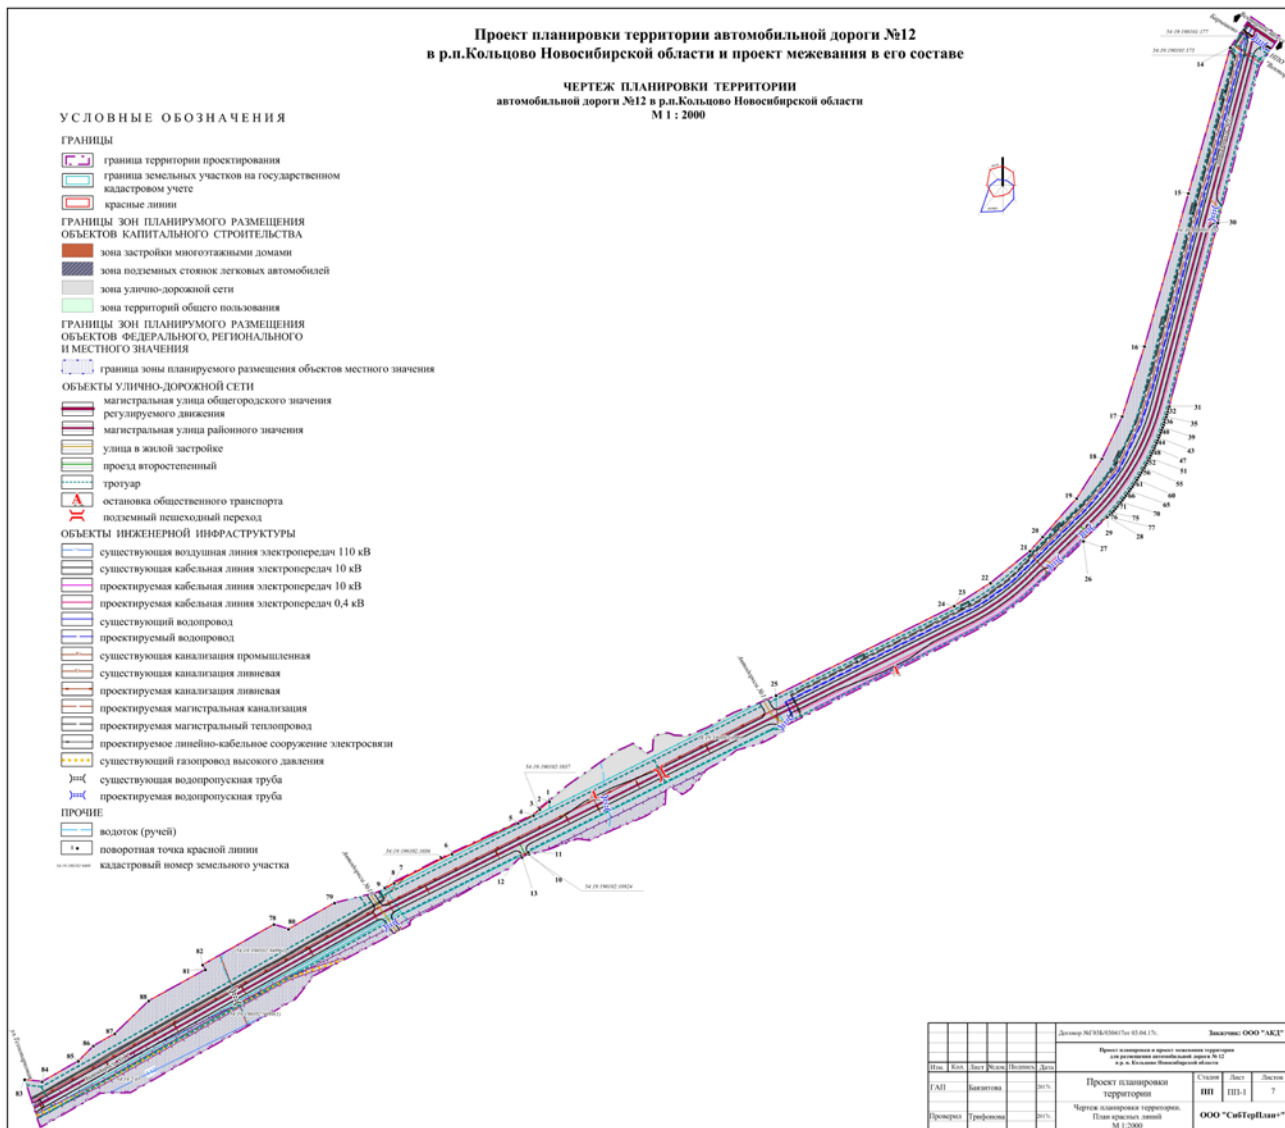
Проект планировки территории автомобильной дороги №12
в р.п.Кольцово Новосибирской области и проект межевания в его составе

ЧЕРТЕЖ ПЛАНИРОВКИ ТЕРРИТОРИИ
автомобильной дороги №12 в р.п.Кольцово Новосибирской области
М 1 : 2000

УСЛОВНЫЕ ОБОЗНАЧЕНИЯ

ГРАНИЦЫ
граница территории проектирования
граница земельных участков на государственном кадастровом учете
красные линии

ГРАНИЦЫ ЗОН ПЛАНИРУМОГО РАЗМЕЩЕНИЯ ОБЪЕКТОВ КАПИТАЛЬНОГО СТРОИТЕЛЬСТВА
зона застройки многоэтажными домами
зона подземных стоянок легковых автомобилей
зона улично-дорожной сети
зона территорий общего пользования

ГРАНИЦЫ ЗОН ПЛАНИРУМОГО РАЗМЕЩЕНИЯ ОБЪЕКТОВ ФЕДЕРАЛЬНОГО, РЕГИОНАЛЬНОГО И МЕСТНОГО ЗНАЧЕНИЯ
граница зоны планируемого размещения объектов местного значения

ОБЪЕКТЫ УЛИЧНО-ДОРОЖНОЙ СЕТИ
магистральная улица общегородского значения регулируемого движения
магистральная улица районного значения
улица в жилой застройке
проезд второстепенный
тротуар
остановка общественного транспорта
подземный пешеходный переход

ОБЪЕКТЫ ИНЖЕНЕРНОЙ ИНФРАСТРУКТУРЫ
существующая воздушная линия электропередач 110 кВ
существующая кабельная линия электропередач 10 кВ
проектируемая кабельная линия электропередач 10 кВ
проектируемая кабельная линия электропередач 0,4 кВ
существующий водопровод
проектируемый водопровод
существующая канализация промышленная
существующая канализация ливневая
проектируемая канализация ливневая
проектируемая магистральная канализация
проектируемая магистральный теплопровод
проектируемое линейно-кабельное сооружение электросвязи
существующий газопровод высокого давления
существующая водопропускная труба
проектируемая водопропускная труба

ПРОЧИЕ
водоток (ручей)
поворотная точка красной линии
кадастровый номер земельного участка

54:19:190102:177
54:19:190102:172
14
15
30
16
17
31
32
35
36
39
40
43
44
47
48
51
52
55
56
60
61
65
66
70
71
75
76
77
28
29
27
18
19
20
21
26
22
23
24
25
54:19:190102:1037
1
2
3
4
5
54:19:190102:1026
6
7
8
9
11
12
10
13
54:19:190102:10024
79
78
80
82
81
88
87
86
85
84
83

Договор №ГЭЗБ/050417от 03.04.17г.
Заказчик: ООО "АКД"
Проект планировки и проект межевания территории для размещения автомобильной дороги № 12 в р.п. Кольцово Новосибирской области
Изм. Кол. Лист №док Подпись Дата
ГАП Баязитова 2017г.
Проверил Трифонова 2017г.
Проект планировки территории
Стадия Лист Листов
ПП ПП-1 7
Чертеж планировки территории. План красных линий М 1:2000
ООО "СибТерПлан+"